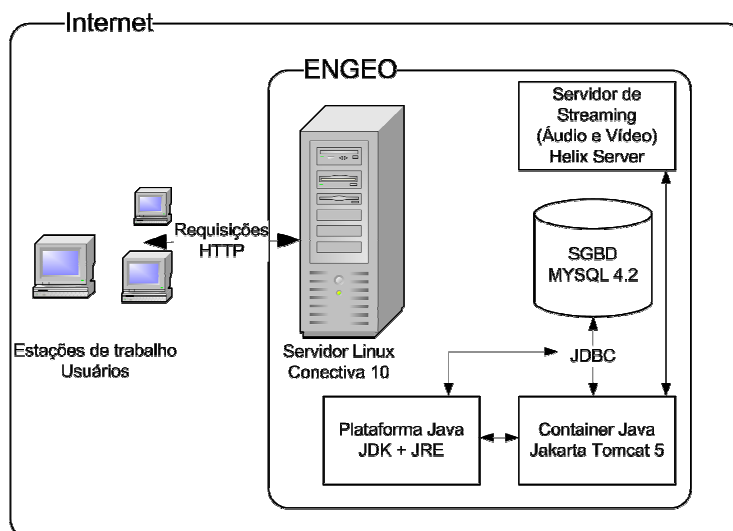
Internet

ENGEO

Servidor de Streaming (Áudio e Vídeo) Helix Server

Requisições HTTP

SGBD MYSQL 4.2

Estações de trabalho Usuários

Servidor Linux Conectiva 10

JDBC

Plataforma Java JDK + JRE

Container Java Jakarta Tomcat 5